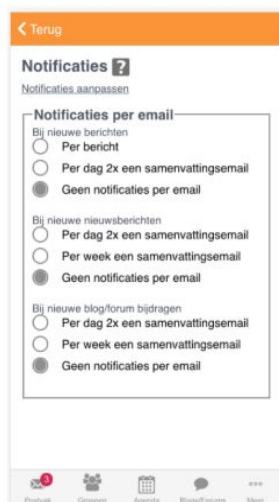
< Terug

Notificaties ?

Notificaties aanpassen

Notificaties per email

Bij nieuwe berichten
Per bericht
Per dag 2x een samenvattingsemail
Geen notificaties per email

Bij nieuwe nieuwsberichten
Per dag 2x een samenvattingsemail
Per week een samenvattingsemail
Geen notificaties per email

Bij nieuwe blog/forum bijdragen
Per dag 2x een samenvattingsemail
Per week een samenvattingsemail
Geen notificaties per email

3
Postvak Groepen Agenda Blogs/Forums Meer